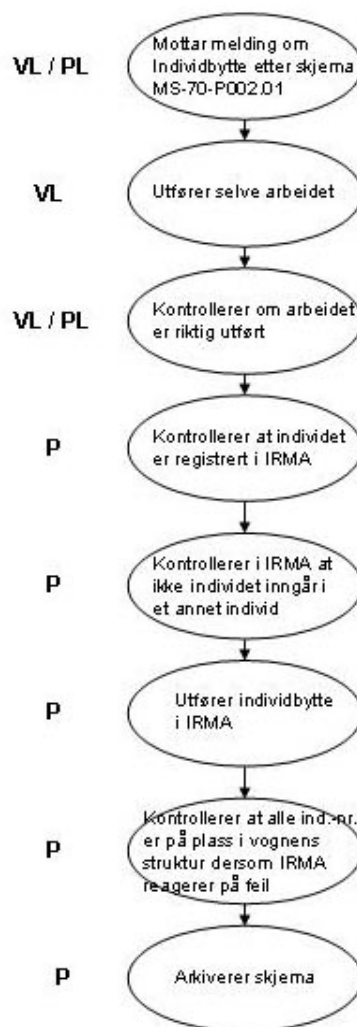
VL / PL
Mottar melding om Individbytte etter skjema MS-70-P002.01

VL
Utfører selve arbeidet

VL / PL
Kontrollerer om arbeidet er riktig utført

P
Kontrollerer at individet er registrert i IRMA

P
Kontrollerer i IRMA at ikke individet inngår i et annet individ

P
Utfører individbytte i IRMA

P
Kontrollerer at alle ind.-nr. er på plass i vognens struktur dersom IRMA reagerer på feil

P
Arkiverer skjema